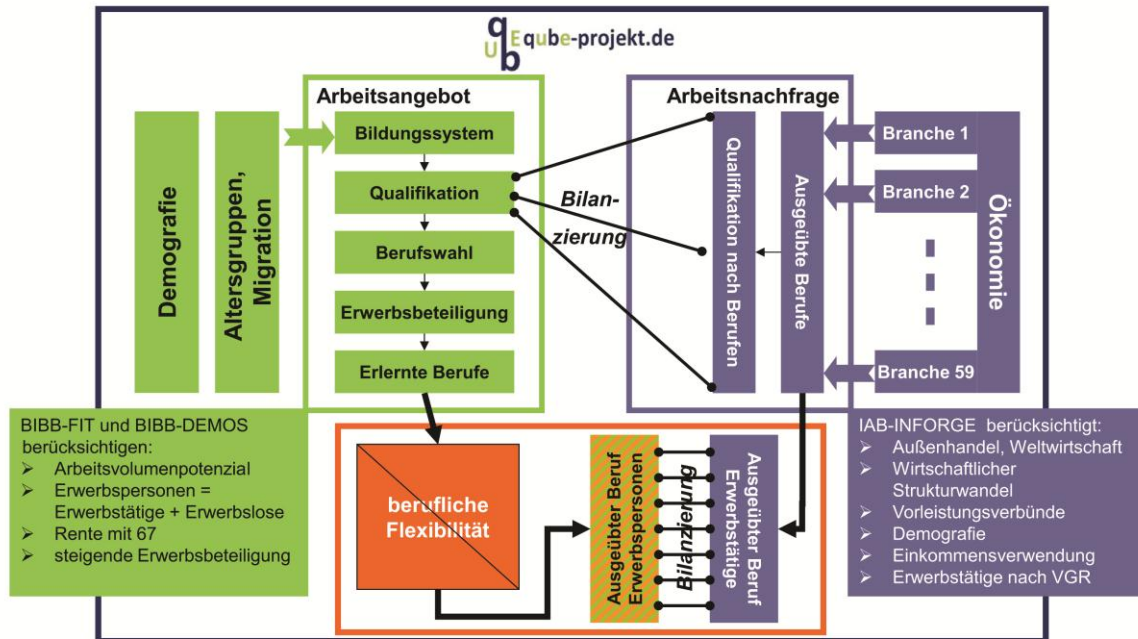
QuBE qube-projekt.de

Demografie

Altersgruppen, Migration

Arbeitsangebot
Bildungssystem
Qualifikation
Berufswahl
Erwerbsbeteiligung
Erlernte Berufe

Bilanzierung

Arbeitsnachfrage
Qualifikation nach Berufen
Ausgeübte Berufe
Branche 1
Branche 2
Branche 59
Ökonomie

BIBB-FIT und BIBB-DEMOS berücksichtigen:
➢ Arbeitsvolumenpotenzial
➢ Erwerbspersonen = Erwerbstätige + Erwerbslose
➢ Rente mit 67
➢ steigende Erwerbsbeteiligung

berufliche Flexibilität

Ausgeübter Beruf Erwerbspersonen
Bilanzierung
Ausgeübter Beruf Erwerbstätige

IAB-INFORGE berücksichtigt:
➢ Außenhandel, Weltwirtschaft
➢ Wirtschaftlicher Strukturwandel
➢ Vorleistungsverbünde
➢ Demografie
➢ Einkommensverwendung
➢ Erwerbstätige nach VGR